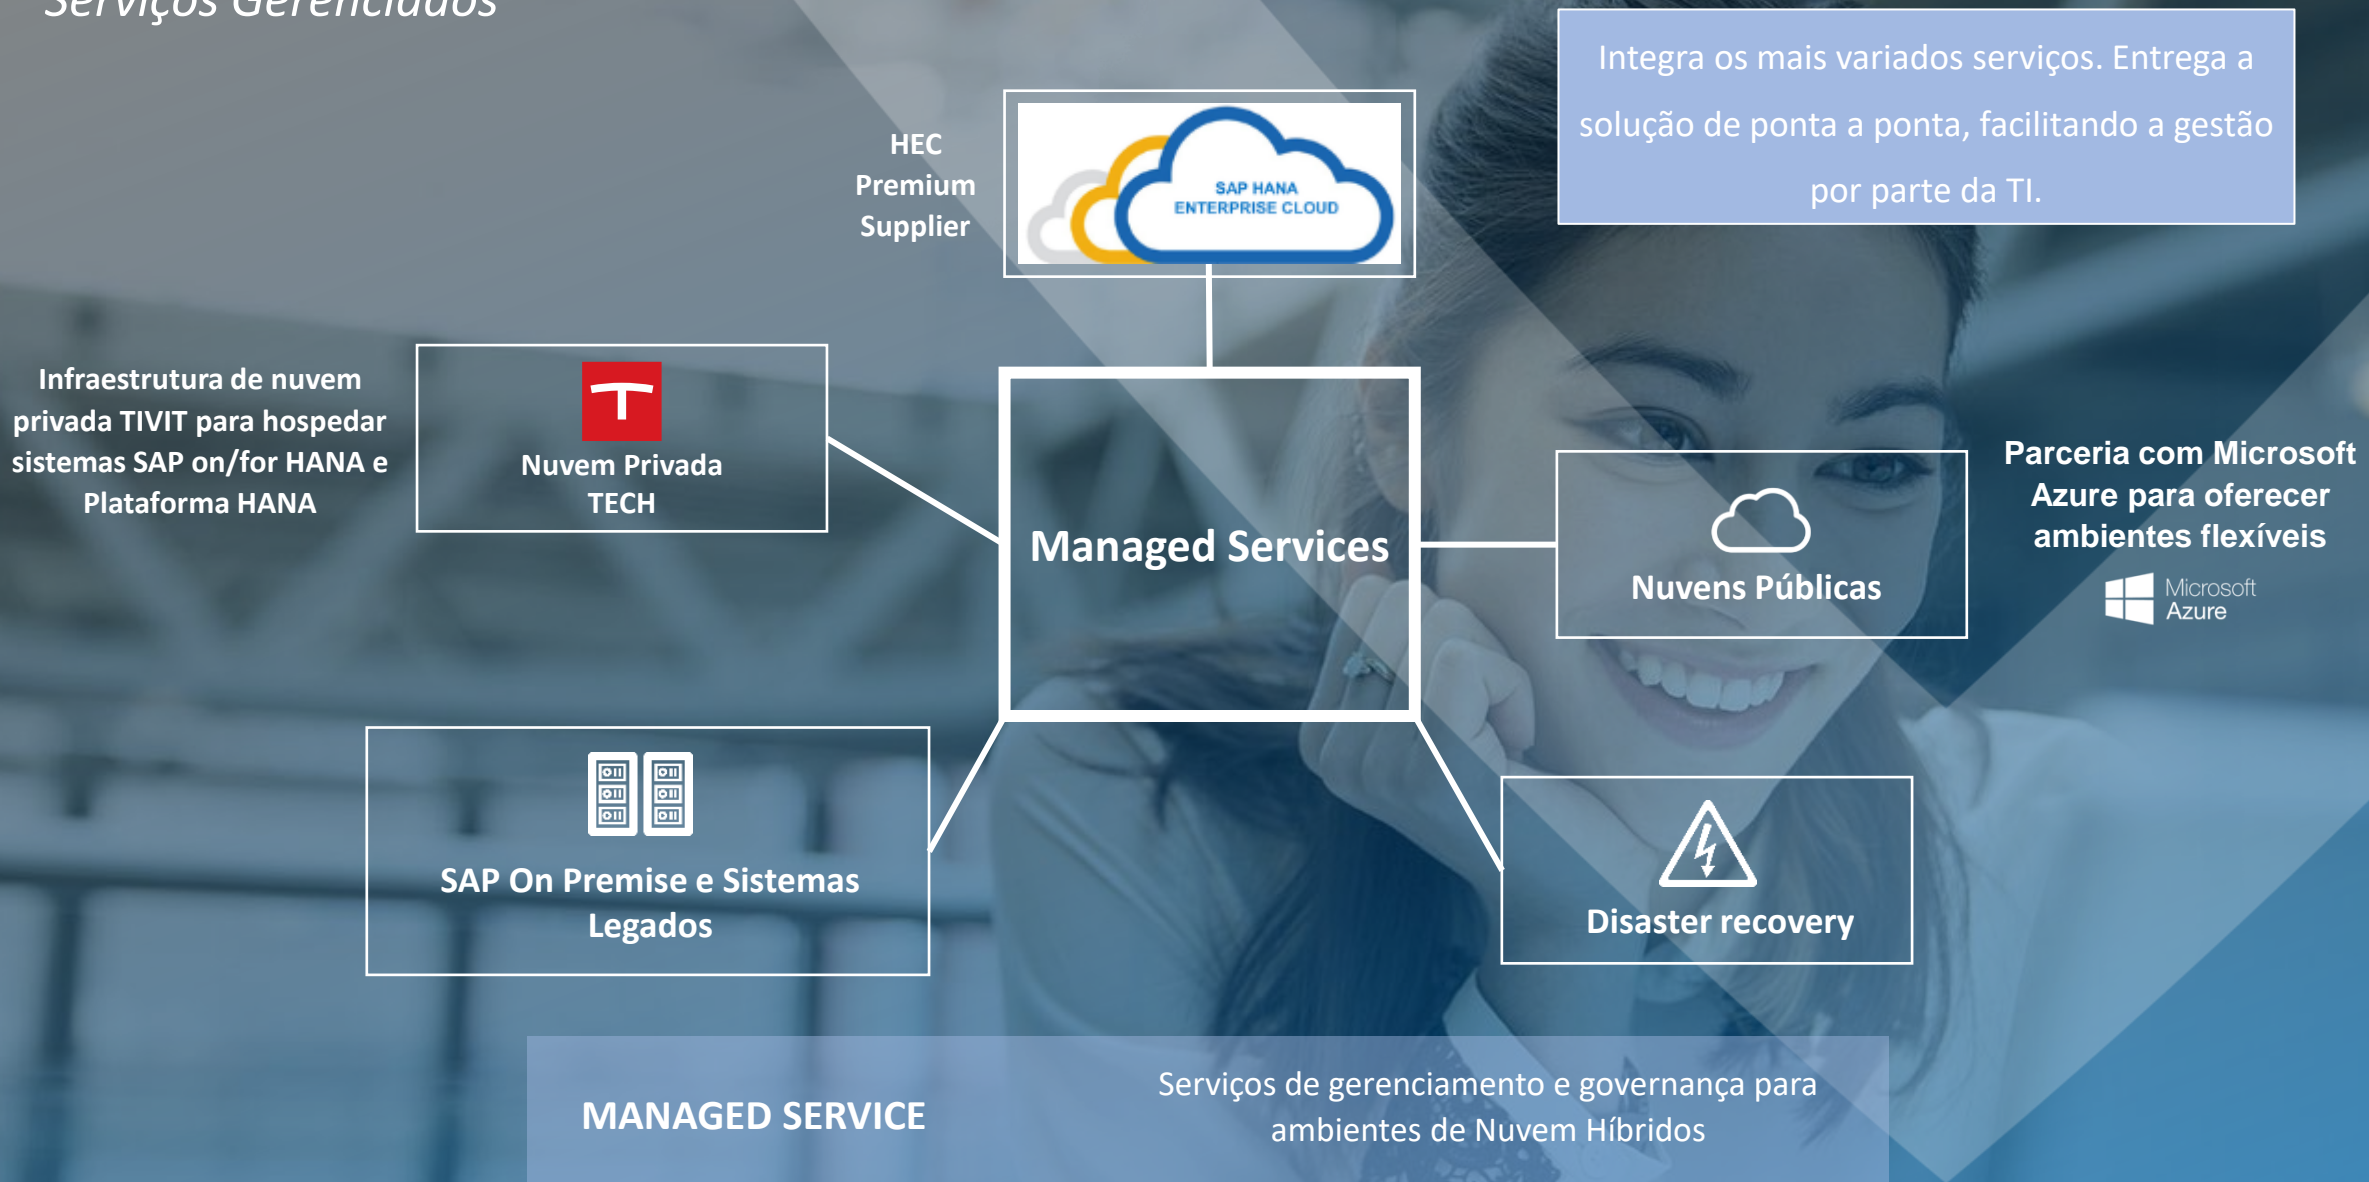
Serviços Gerenciados

Integra os mais variados serviços. Entrega a solução de ponta a ponta, facilitando a gestão por parte da TI.

HEC Premium Supplier

SAP HANA ENTERPRISE CLOUD

Infraestrutura de nuvem privada TIVIT para hospedar sistemas SAP on/for HANA e Plataforma HANA

Nuvem Privada TECH

Managed Services

Nuvens Públicas

Parceria com Microsoft Azure para oferecer ambientes flexíveis

Microsoft Azure

SAP On Premise e Sistemas Legados

Disaster recovery

MANAGED SERVICE

Serviços de gerenciamento e governança para ambientes de Nuvem Híbridos